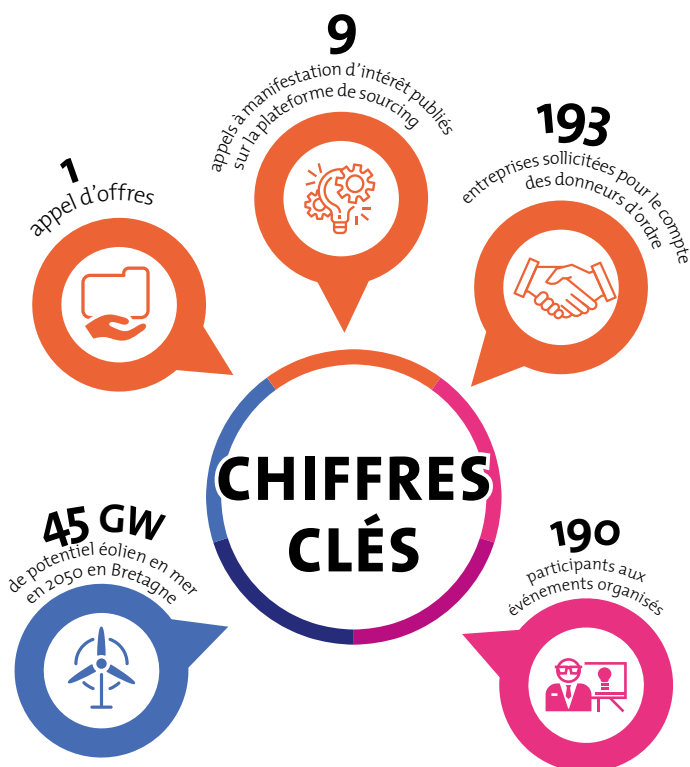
9
appels à manifestation d'intérêt publiés sur la plateforme de sourcing

1
appel d'offres

193
entreprises sollicitées pour le compte des donneurs d'ordre

CHIFFRES CLÉS

45 GW
de potentiel éolien en mer en 2050 en Bretagne

190
participants aux événements organisés